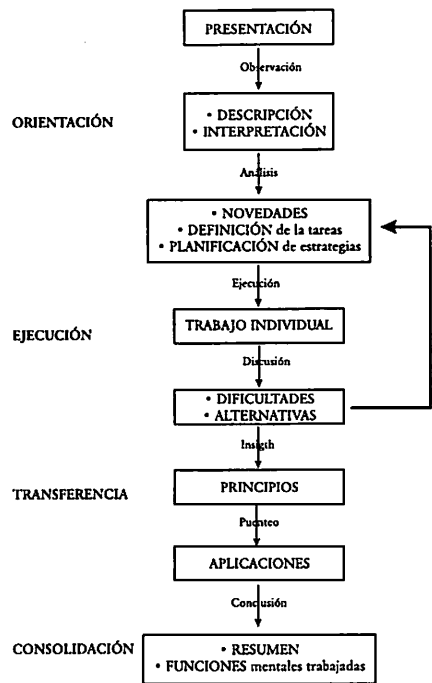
PRESENTACIÓN

Observación

ORIENTACIÓN

• DESCRIPCIÓN
• INTERPRETACIÓN

Análisis

• NOVEDADES
• DEFINICIÓN de la tareas
• PLANIFICACIÓN de estrategias

Ejecución

EJECUCIÓN

TRABAJO INDIVIDUAL

Discusión

• DIFICULTADES
• ALTERNATIVAS

Insigth

TRANSFERENCIA

PRINCIPIOS

Puenteo

APLICACIONES

Conclusión

CONSOLIDACIÓN

• RESUMEN
• FUNCIONES mentales trabajadas